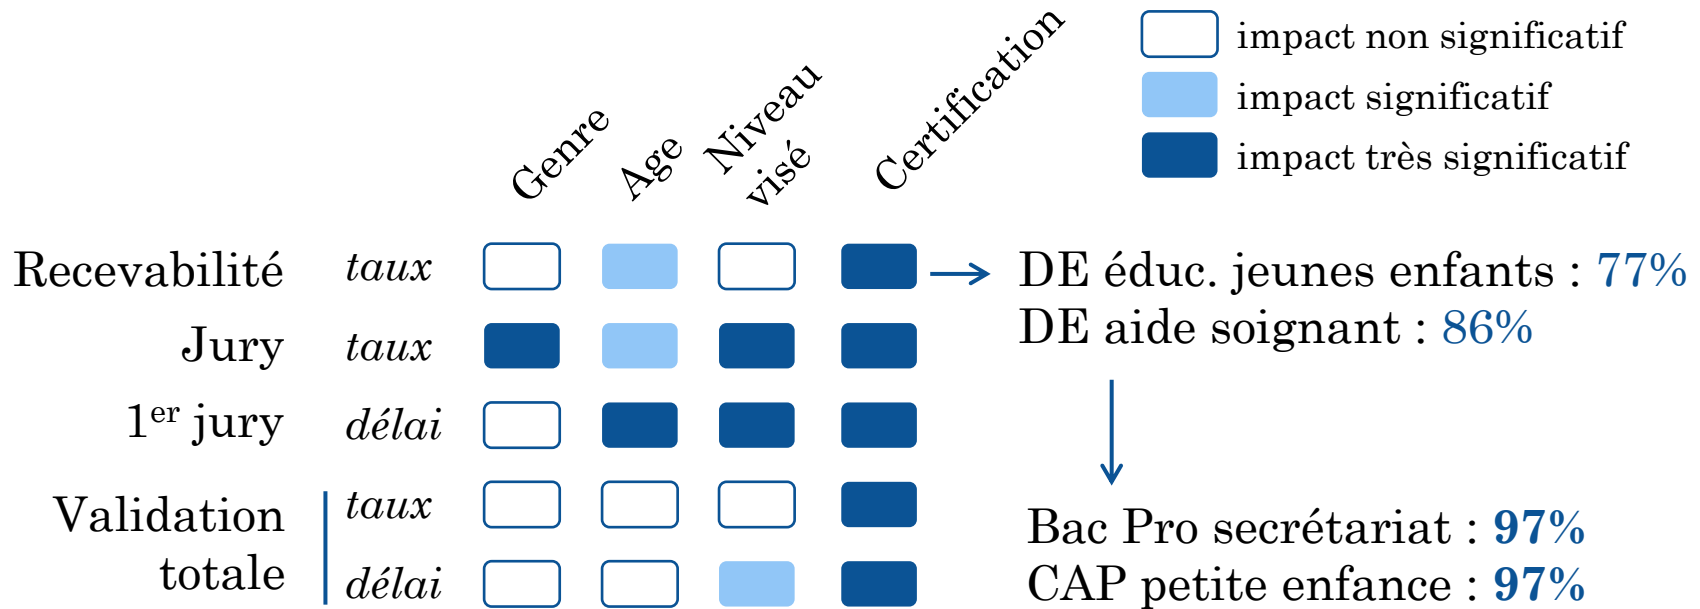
impact non significatif
impact significatif
impact très significatif

Genre
Age
Niveau visé
Certification

Recevabilité taux
Jury taux
1$^{er}$ jury délai
Validation totale taux
délai

DE éduc. jeunes enfants : 77%
DE aide soignant : 86%

Bac Pro secrétariat : 97%
CAP petite enfance : 97%